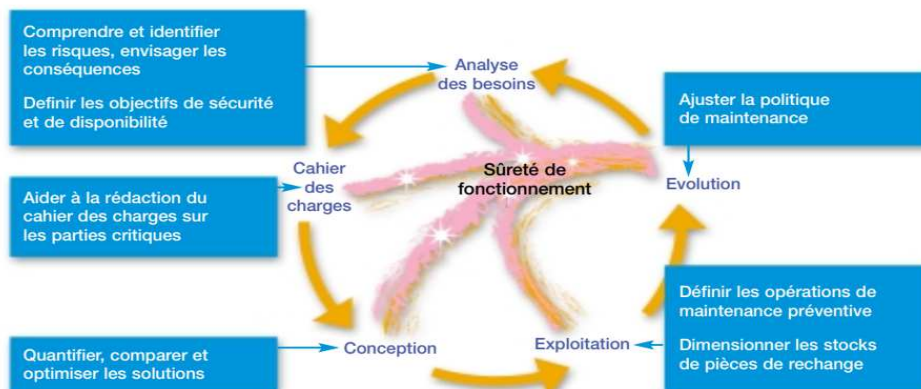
Comprendre et identifier les risques, envisager les conséquences

Definir les objectifs de sécurité et de disponibilité

Analyse des besoins

Ajuster la politique de maintenance

Cahier des charges

Sûreté de fonctionnement

Evolution

Aider à la rédaction du cahier des charges sur les parties critiques

Définir les opérations de maintenance préventive

Dimensionner les stocks de pièces de rechange

Quantifier, comparer et optimiser les solutions

Conception

Exploitation